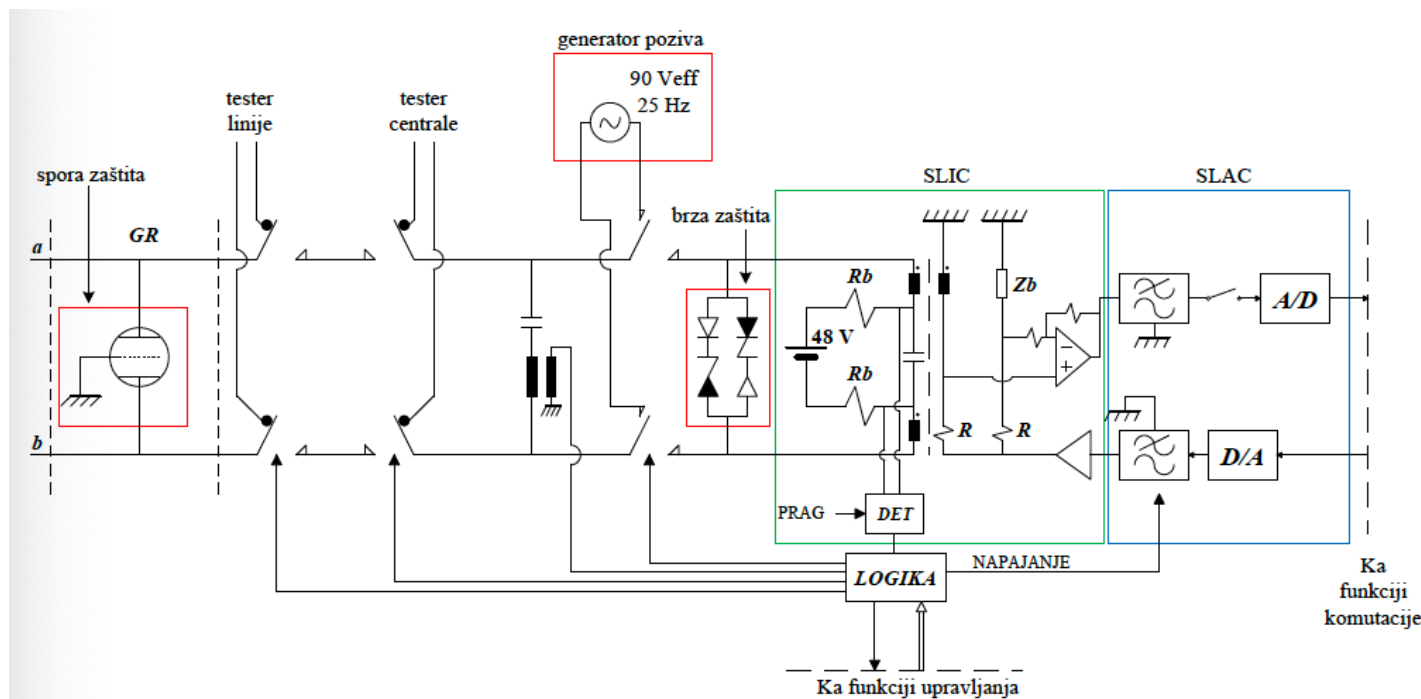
generator poziva
90 Veff
25 Hz
tester linije
tester centrale
spora zaštita
GR
a
b
brza zaštita
SLIC
SLAC
Rb
48 V
Rb
Zb
R
R
A/D
D/A
PRAG
DET
LOGIKA
NAPAJANJE
Ka funkciji komutacije
Ka funkciji upravljanja